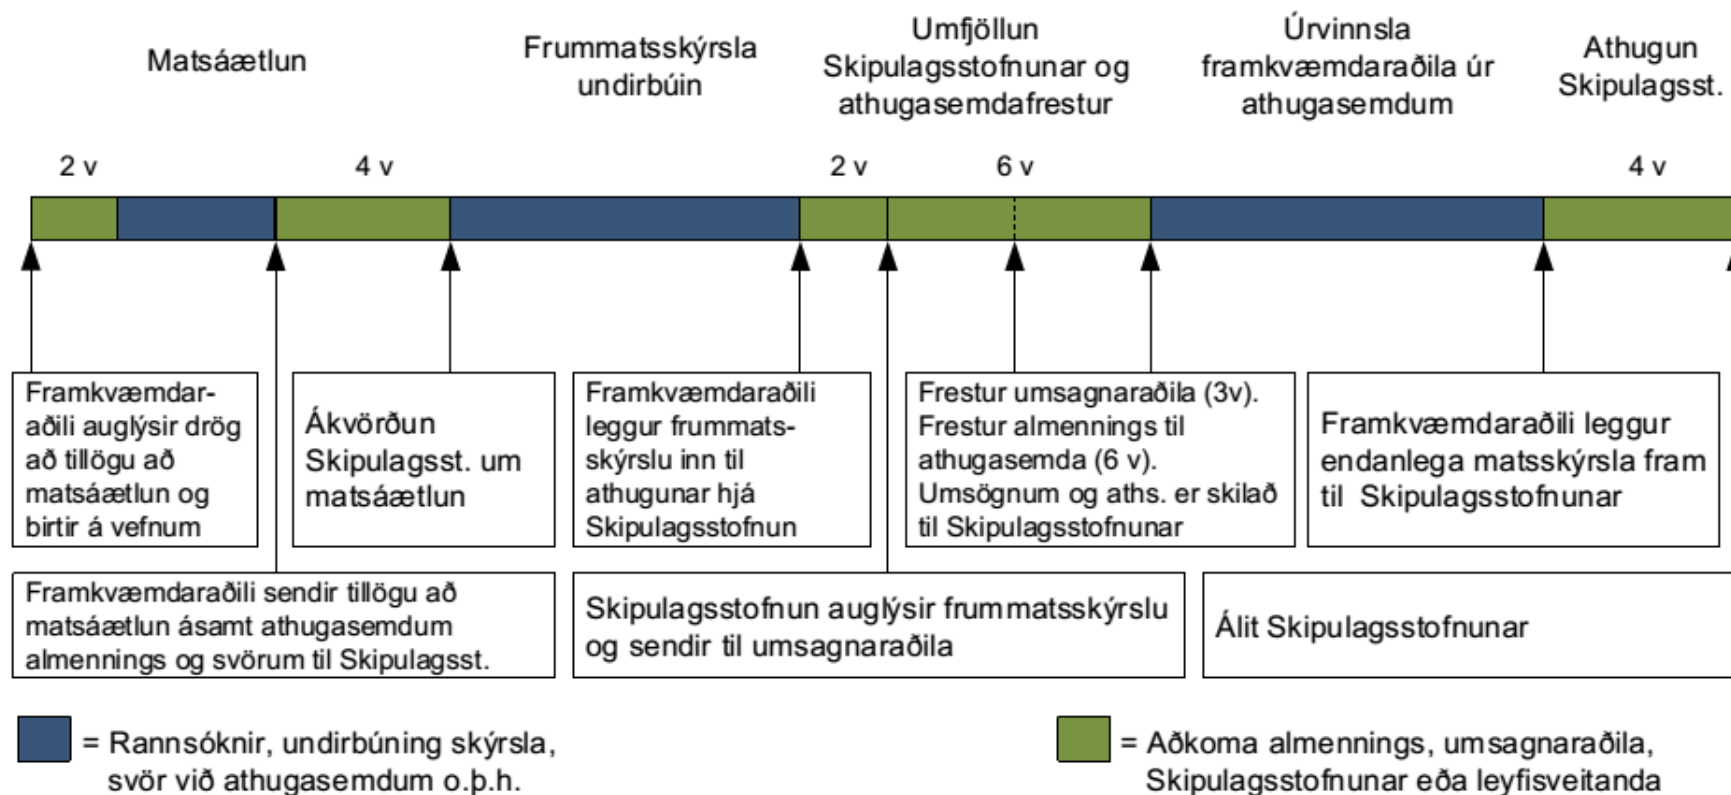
Matsáætlun

Frummatsskýrsla undirbúin

Umfjöllun Skipulagsstofnunar og athugasemdafrestur

Úrvinnsla framkvæmdaraðila úr athugasemdum

Athugun Skipulagsst.

2 v

4 v

2 v

6 v

4 v

Framkvæmdaraðili auglýsir drög að tillögu að matsáætlun og birtir á vefnum

Ákvörðun Skipulagsst. um matsáætlun

Framkvæmdaraðili leggur frummatsskýrslu inn til athugunar hjá Skipulagsstofnun

Frestur umsagnaraðila (3v). Frestur almennings til athugasemda (6 v). Umsögnum og aths. er skilað til Skipulagsstofnunar

Framkvæmdaraðili leggur endanlega matsskýrsla fram til Skipulagsstofnunar

Framkvæmdaraðili sendir tillögu að matsáætlun ásamt athugasemdum almennings og svörum til Skipulagsst.

Skipulagsstofnun auglýsir frummatsskýrslu og sendir til umsagnaraðila

Álit Skipulagsstofnunar

= Rannsóknir, undirbúning skýrsla, svör við athugasemdum o.þ.h.

= Aðkoma almennings, umsagnaraðila, Skipulagsstofnunar eða leyfisveitanda